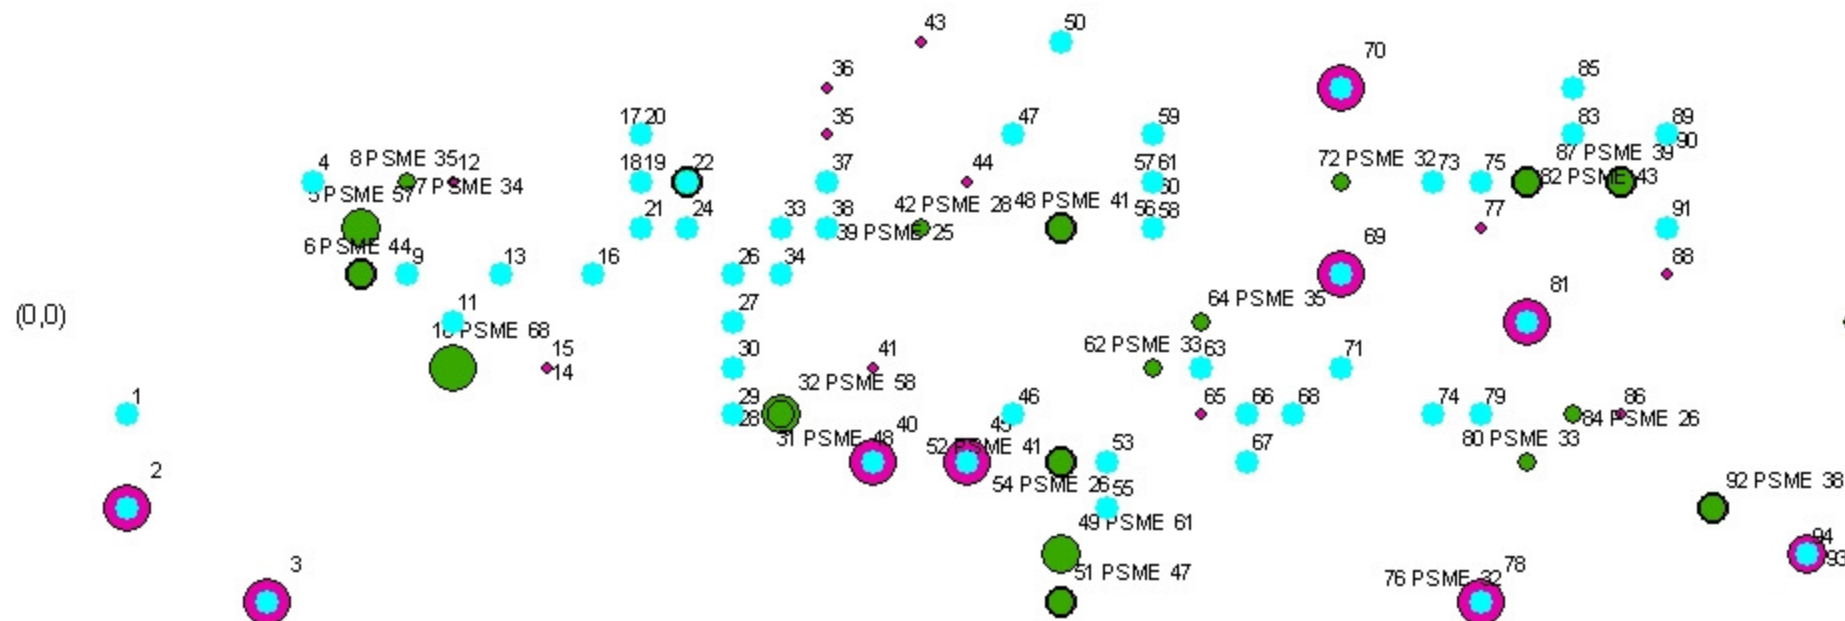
43
50
70
36
85
35
47
59
83
89
17 20
90
87 PSME 39
37
44
18 19
22
57 61
72 PSME 32 73
75
82 PSME 43
8 PSME 35 12
4
60
7 PSME 34
42 PSME 28
48 PSME 41
5 PSME 57
33
38
56 58
77
21
24
91
39 PSME 25
69
6 PSME 44 9
13
16
26
34
88
81
64 PSME 35
27
11
(0,0)
10 PSME 68
62 PSME 33 63
41
15
30
71
14
32 PSME 58
1
74
79
86
46
65
66
68
29
84 PSME 26
28
45
40
31 PSME 48
53
52 PSME 41
80 PSME 33
67
2
54 PSME 26 55
92 PSME 38
49 PSME 61
94
93
3
78
51 PSME 47
76 PSME 32